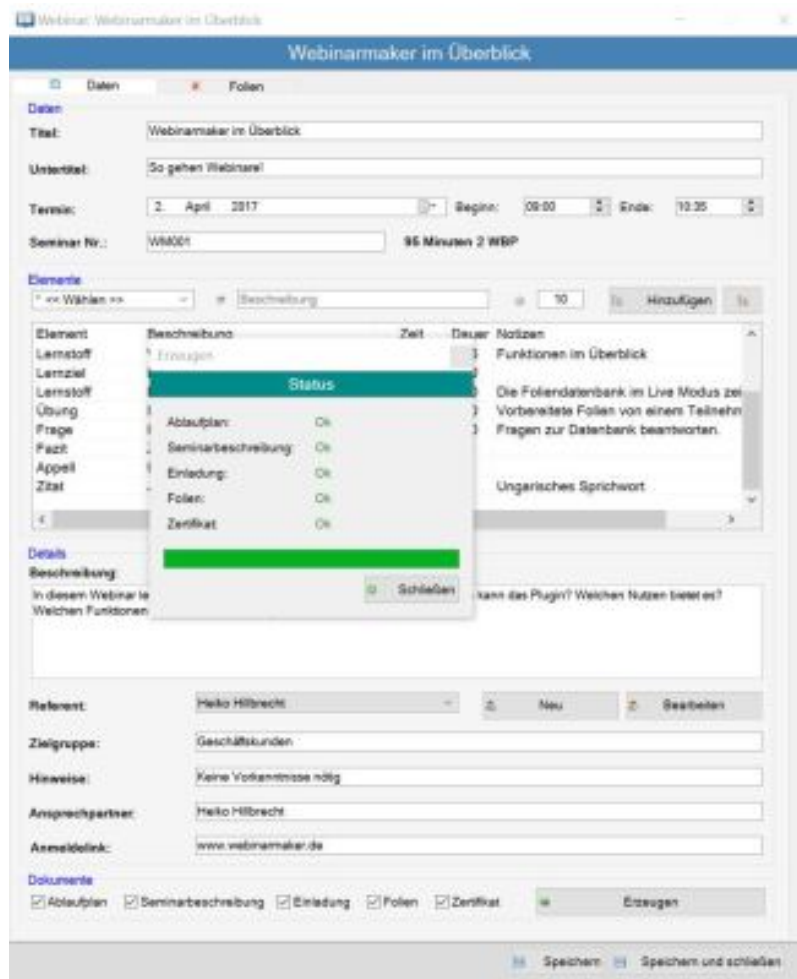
Webinar: Webinarmaker im Überblick

Webinarmaker im Überblick

Daten
Folien

Daten

Titel: Webinarmaker im Überblick

Untertitel: So gehen Webinare!

Termin: 2. April 2017 Beginn: 09:00 Ende: 10:35

Seminar Nr.: WM001 95 Minuten 2 WBP

Elemente

<< Wählen >> Beschreibung 10 Hinzufügen

| Element | Beschreibung | Zeit | Dauer | Notizen |
|---|---|---|---|---|
| Lernstoff | | | 3 | Funktionen im Überblick |
| Lernziel | | | | |
| Lernstoff | | | | Die Foliendatenbank im Live Modus zei |
| Übung | | | | Vorbereitete Folien von einem Teilnehn |
| Frage | | | | Fragen zur Datenbank beantworten. |
| Fazit | | | | |
| Appell | | | | |
| Zitat | | | | Ungarisches Sprichwort |

Erzeugen

Status

Ablaufplan: Ok
Seminarbeschreibung: Ok
Einladung: Ok
Folien: Ok
Zertifikat: Ok

Schließen

Details

Beschreibung:
In diesem Webinar le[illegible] kann das Plugin? Welchen Nutzen bietet es? Welchen Funktionen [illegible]

Referent: Heiko Hillbrecht Neu Bearbeiten

Zielgruppe: Geschäftskunden

Hinweise: Keine Vorkenntnisse nötig

Ansprechpartner: Heiko Hillbrecht

Anmeldelink: www.webinarmaker.de

Dokumente

Ablaufplan Seminarbeschreibung Einladung Folien Zertifikat Erzeugen

Speichern Speichern und schließen